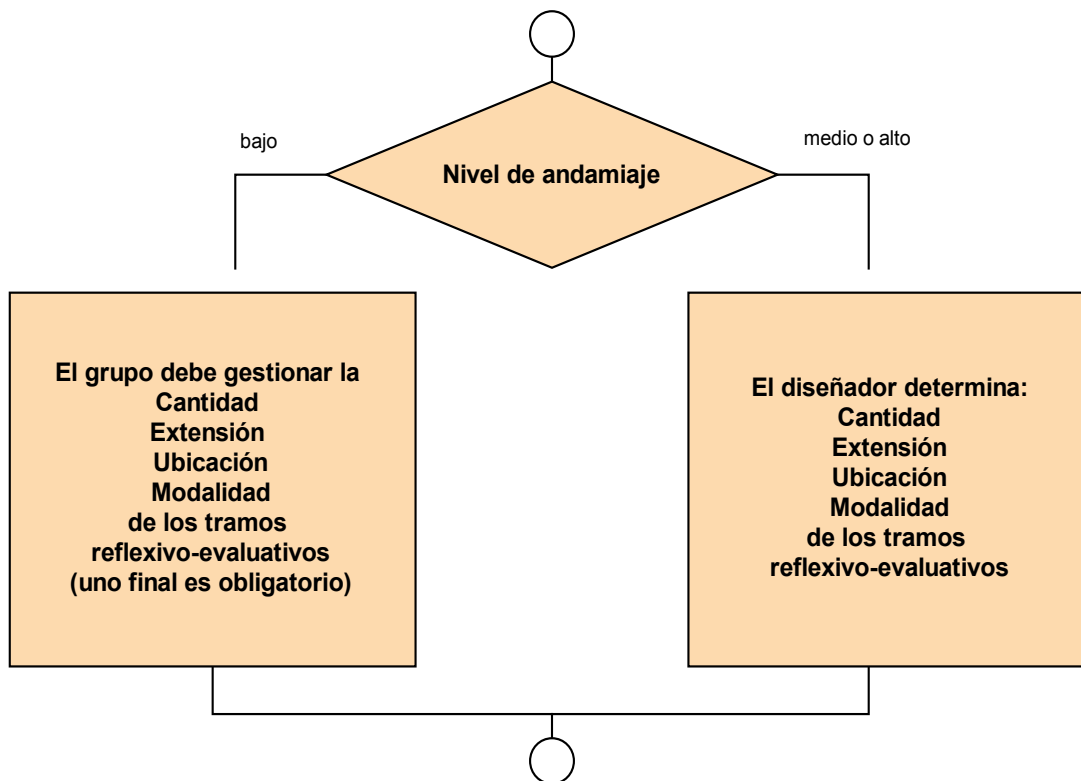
bajo

Nivel de andamiaje

medio o alto

El grupo debe gestionar la
Cantidad
Extensión
Ubicación
Modalidad
de los tramos
reflexivo-evaluativos
(uno final es obligatorio)

El diseñador determina:
Cantidad
Extensión
Ubicación
Modalidad
de los tramos
reflexivo-evaluativos